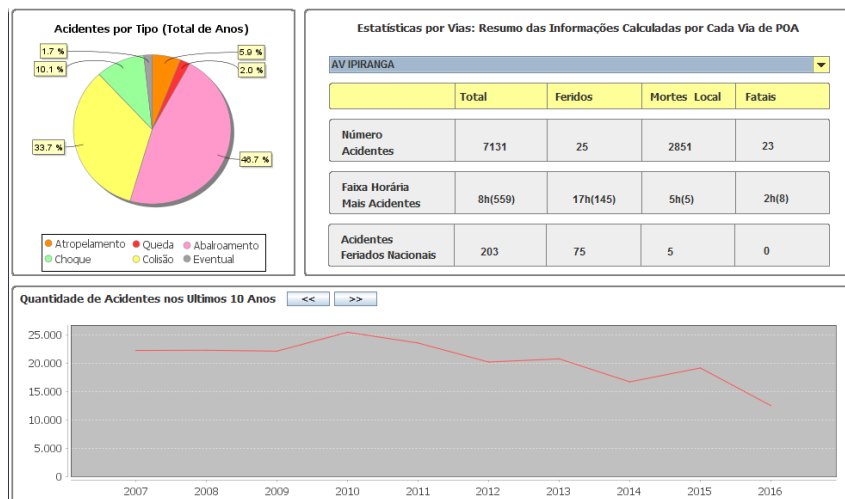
Acidentes por Tipo (Total de Anos)

1.7 %
10.1 %
5.9 %
2.0 %
33.7 %
46.7 %

Atropelamento
Queda
Abalroamento
Choque
Colisão
Eventual

Estatísticas por Vias: Resumo das Informações Calculadas por Cada Via de POA

AV IPIRANGA

| | Total | Feridos | Mortes Local | Fatais |
|---|---|---|---|---|
| Número Acidentes | 7131 | 25 | 2851 | 23 |
| Faixa Horária Mais Acidentes | 8h(559) | 17h(145) | 5h(5) | 2h(8) |
| Acidentes Feriados Nacionais | 203 | 75 | 5 | 0 |

Quantidade de Acidentes nos Ultimos 10 Anos
<<
>>

25.000
20.000
15.000
10.000
5.000
0

2007
2008
2009
2010
2011
2012
2013
2014
2015
2016